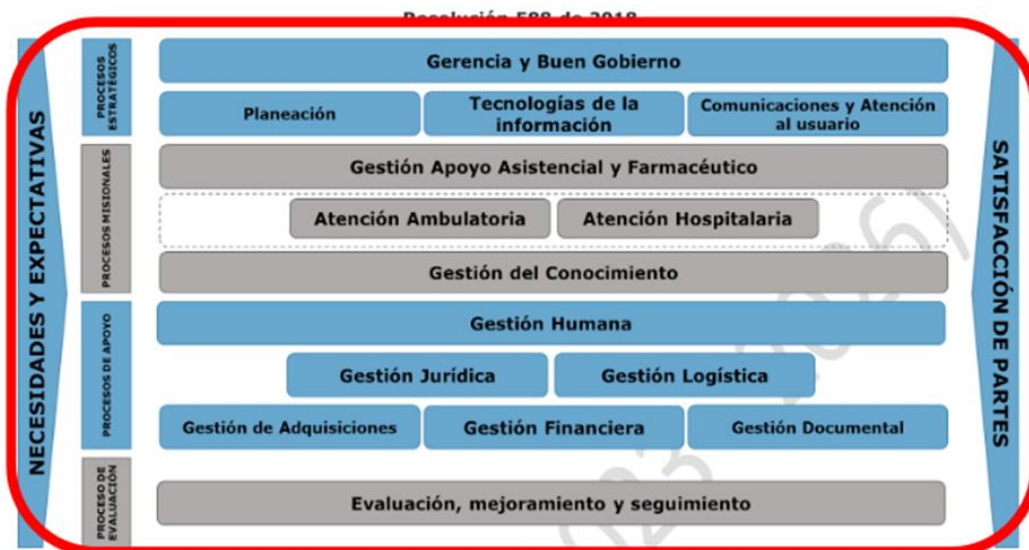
Resolución 588 de 2018

NECESIDADES Y EXPECTATIVAS

PROCESOS ESTRATÉGICOS

Gerencia y Buen Gobierno

Planeación

Tecnologías de la información

Comunicaciones y Atención al usuario

PROCESOS MISIONALES

Gestión Apoyo Asistencial y Farmacéutico

Atención Ambulatoria

Atención Hospitalaria

Gestión del Conocimiento

PROCESOS DE APOYO

Gestión Humana

Gestión Jurídica

Gestión Logística

Gestión de Adquisiciones

Gestión Financiera

Gestión Documental

PROCESO DE EVALUACIÓN

Evaluación, mejoramiento y seguimiento

SATISFACCIÓN DE PARTES

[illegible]